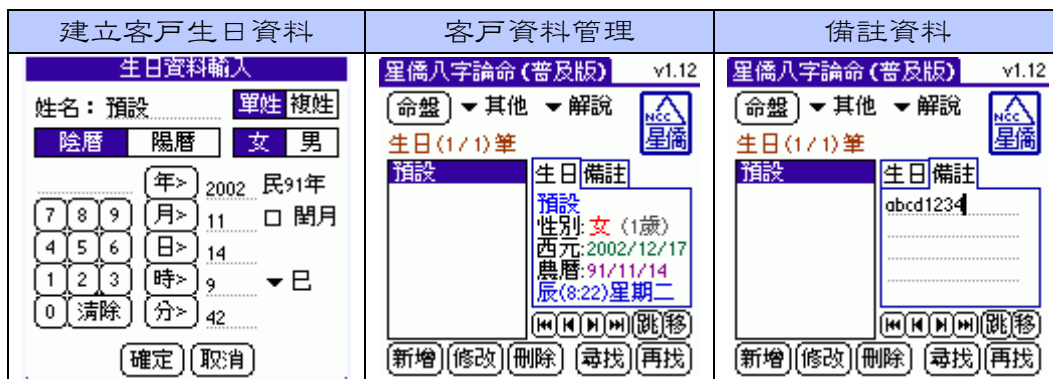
| 建立客戶生日資料 | 客戶資料管理 | 備註資料 |
|---|---|---|
| 生日資料輸入 姓名：預設 單姓 複姓 陰曆 陽曆 女 男 年> 2002 民91年 7 8 9 月> 11 □ 閏月 4 5 6 日> 14 1 2 3 時> 9 ▾巳 0 清除 分> 42 確定 取消 | 星僑八字論命(普及版) v1.12 命盤 ▾其他 ▾解說 NCC 星僑 生日(1/1)筆 預設 生日 備註 預設 性別:女 (1歲) 西元:2002/12/17 農曆:91/11/14 辰(8:22)星期二 跳 移 新增 修改 刪除 尋找 再找 | 星僑八字論命(普及版) v1.12 命盤 ▾其他 ▾解說 NCC 星僑 生日(1/1)筆 預設 生日 備註 abcd1234 跳 移 新增 修改 刪除 尋找 再找 |